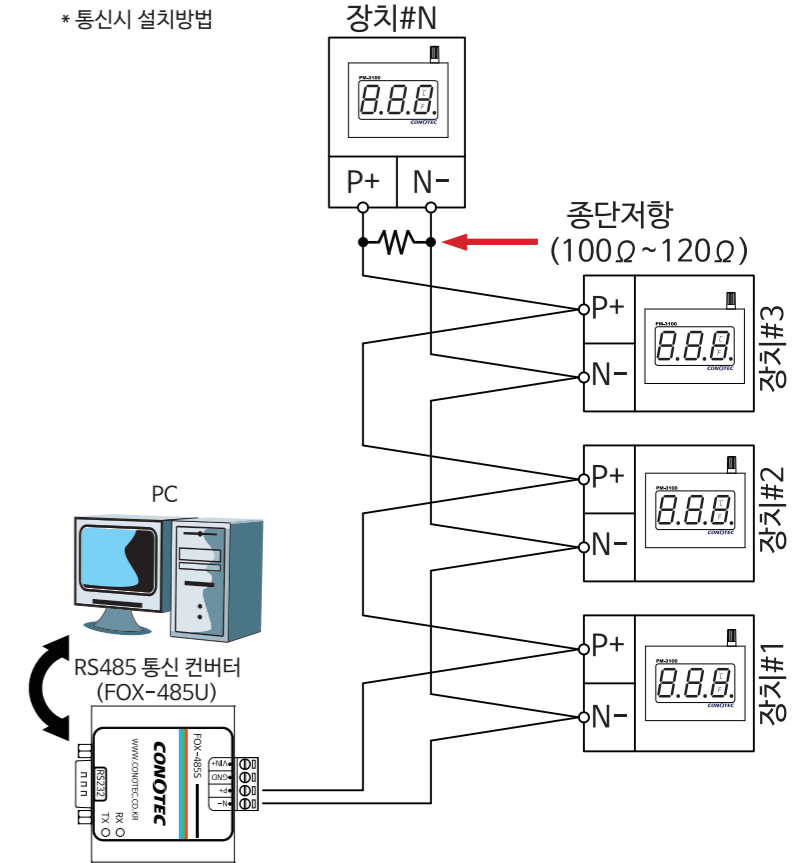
* 통신시 설치방법

장치#N

PM-3100
8.8.8.
℃ ℉
CONOTEC

P+ N−

종단저항
(100Ω~120Ω)

P+
N−
PM-3100
8.8.8.
CONOTEC
장치#3

P+
N−
PM-3100
8.8.8.
CONOTEC
장치#2

P+
N−
PM-3100
8.8.8.
CONOTEC
장치#1

PC

RS485 통신 컨버터
(FOX-485U)

CONOTEC
WWW.CONOTEC.CO.KR
FOX-485S
RS232
RX
TX
+5V
GND
+P
−N